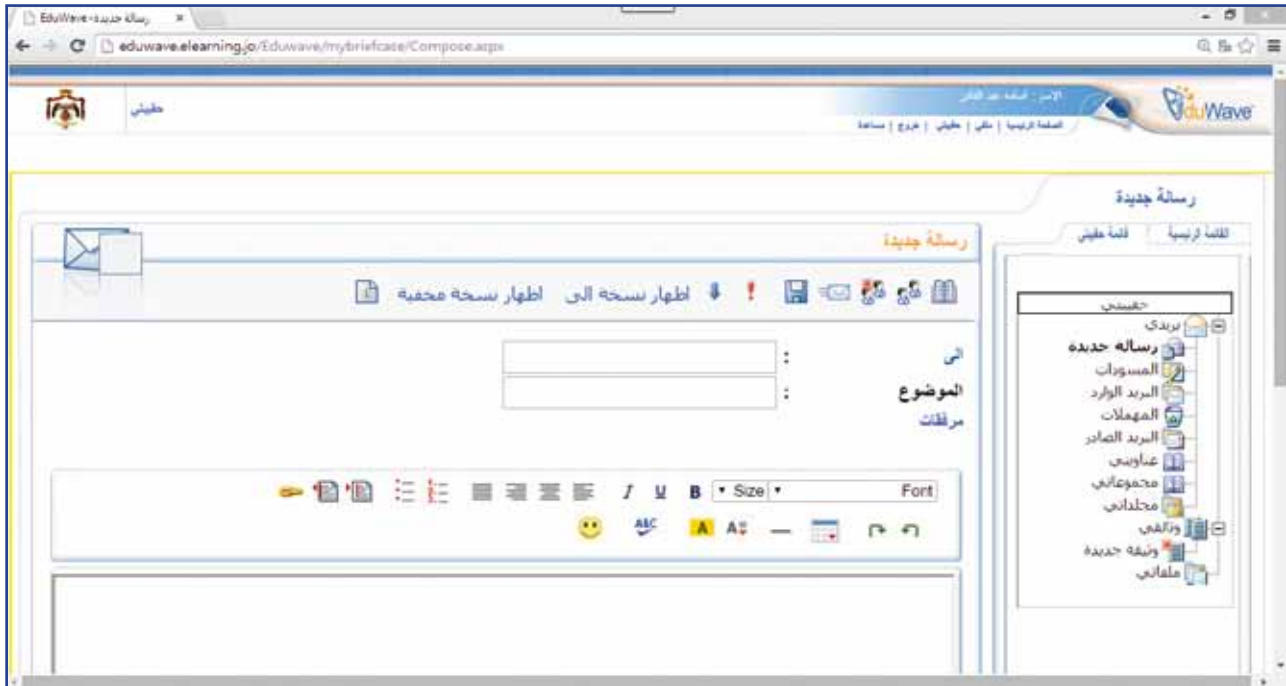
EduWave - رسالة جديدة ×

eduwave.elearning.jo/Eduwave/mybriefcase/Compose.aspx

حقيبتي

EduWave

الاسم : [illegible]

الصفحة الرئيسية | ملفي | حقيبتي | خروج | مساعدة

رسالة جديدة

القائمة الرئيسية | قائمة حقيبتي

حقيبتي
بريدي
رساله جديده
المسودات
البريد الوارد
المهملات
البريد الصادر
عناويني
مجموعاتي
مجلداتي
وثائقي
وثيقة جديدة
ملفاتي

رسالة جديدة

اظهار نسخة الى اظهار نسخة مخفية

الى :
الموضوع :
مرفقات

Font Size B U I